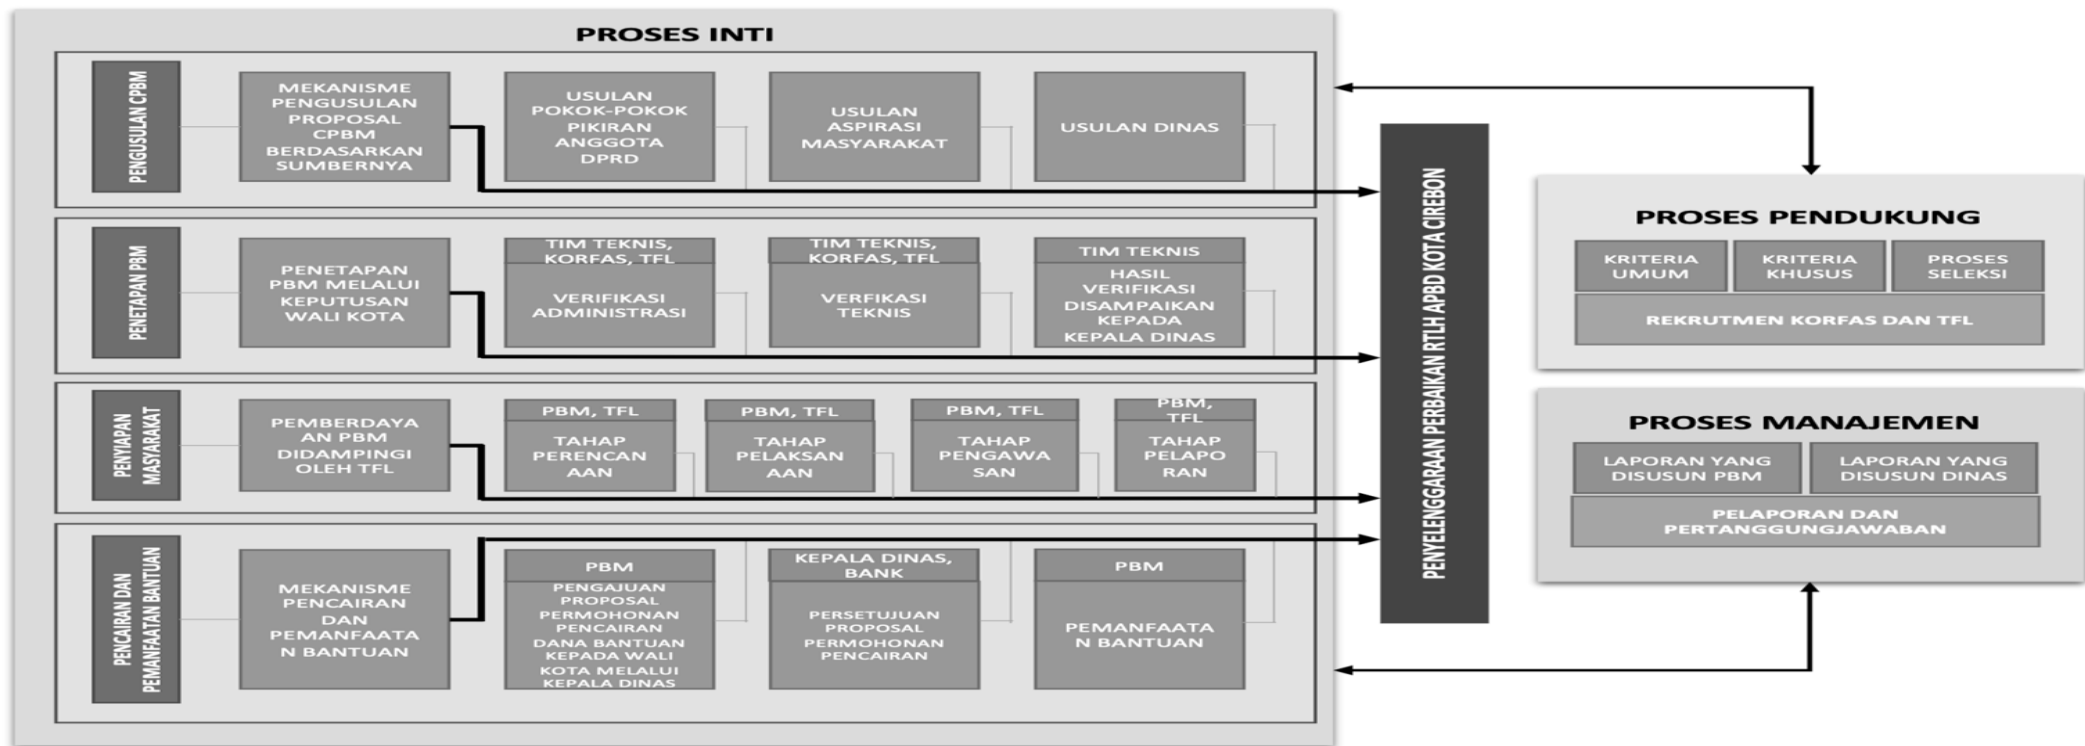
PROSES INTI

PENGUSULAN CPBM

MEKANISME PENGUSULAN PROPOSAL CPBM BERDASARKAN SUMBERNYA

USULAN POKOK-POKOK PIKIRAN ANGGOTA DPRD

USULAN ASPIRASI MASYARAKAT

USULAN DINAS

PENETAPAN PBM

PENETAPAN PBM MELALUI KEPUTUSAN WALI KOTA

TIM TEKNIS, KORFAS, TFL

VERIFIKASI ADMINISTRASI

TIM TEKNIS, KORFAS, TFL

VERFIKASI TEKNIS

TIM TEKNIS

HASIL VERIFIKASI DISAMPAIKAN KEPADA KEPALA DINAS

PENYIAPAN MASYARAKAT

PEMBERDAYA AN PBM DIDAMPINGI OLEH TFL

PBM, TFL

TAHAP PERENCAN AAN

PBM, TFL

TAHAP PELAKSAN AAN

PBM, TFL

TAHAP PENGAWA SAN

PBM, TFL

TAHAP PELAPO RAN

PENCAIRAN DAN PEMANFAATAN BANTUAN

MEKANISME PENCAIRAN DAN PEMANFAATA N BANTUAN

PBM

PENGAJUAN PROPOSAL PERMOHONAN PENCAIRAN DANA BANTUAN KEPADA WALI KOTA MELALUI KEPALA DINAS

KEPALA DINAS, BANK

PERSETUJUAN PROPOSAL PERMOHONAN PENCAIRAN

PBM

PEMANFAATA N BANTUAN

PENYELENGGARAAN PERBAIKAN RTLH APBD KOTA CIREBON

PROSES PENDUKUNG

KRITERIA UMUM

KRITERIA KHUSUS

PROSES SELEKSI

REKRUTMEN KORFAS DAN TFL

PROSES MANAJEMEN

LAPORAN YANG DISUSUN PBM

LAPORAN YANG DISUSUN DINAS

PELAPORAN DAN PERTANGGUNGJAWABAN